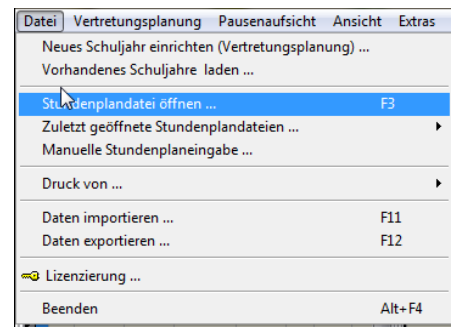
Datei Vertretungsplanung Pausenaufsicht Ansicht Extras

Neues Schuljahr einrichten (Vertretungsplanung) ...
Vorhandenes Schuljahre laden ...

Stundenplandatei öffnen ... F3
Zuletzt geöffnete Stundenplandateien ...
Manuelle Stundenplaneingabe ...

Druck von ...

Daten importieren ... F11
Daten exportieren ... F12

Lizenzierung ...

Beenden Alt+F4